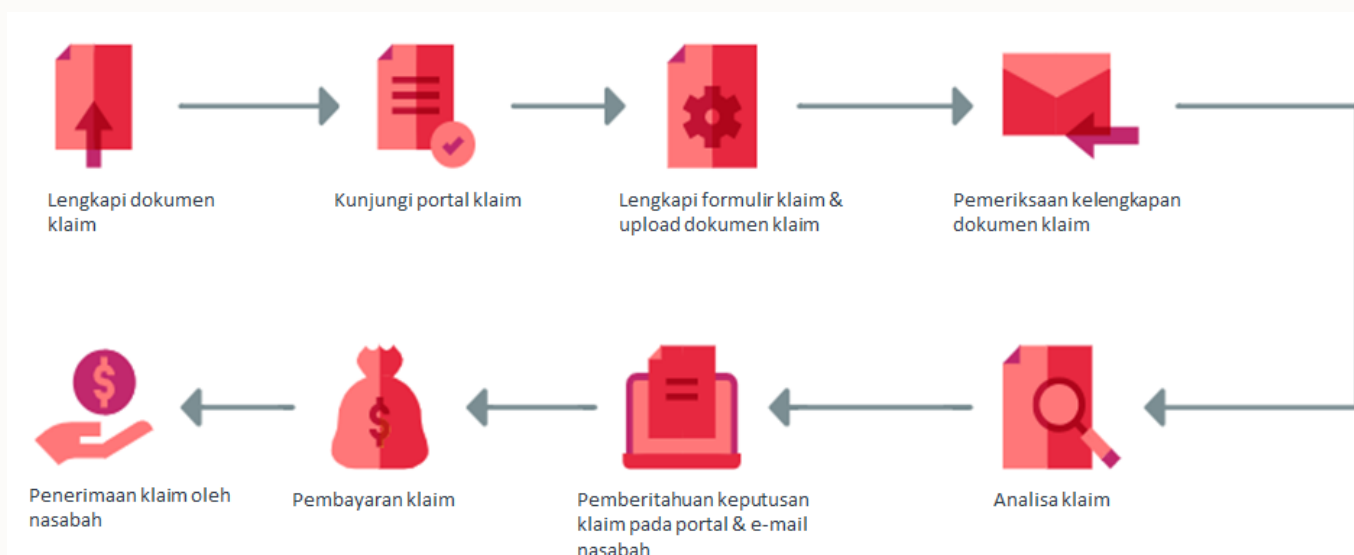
Lengkapi dokumen klaim

Kunjungi portal klaim

Lengkapi formulir klaim & upload dokumen klaim

Pemeriksaan kelengkapan dokumen klaim

Analisa klaim

Pemberitahuan keputusan klaim pada portal & e-mail nasabah

Pembayaran klaim

Penerimaan klaim oleh nasabah